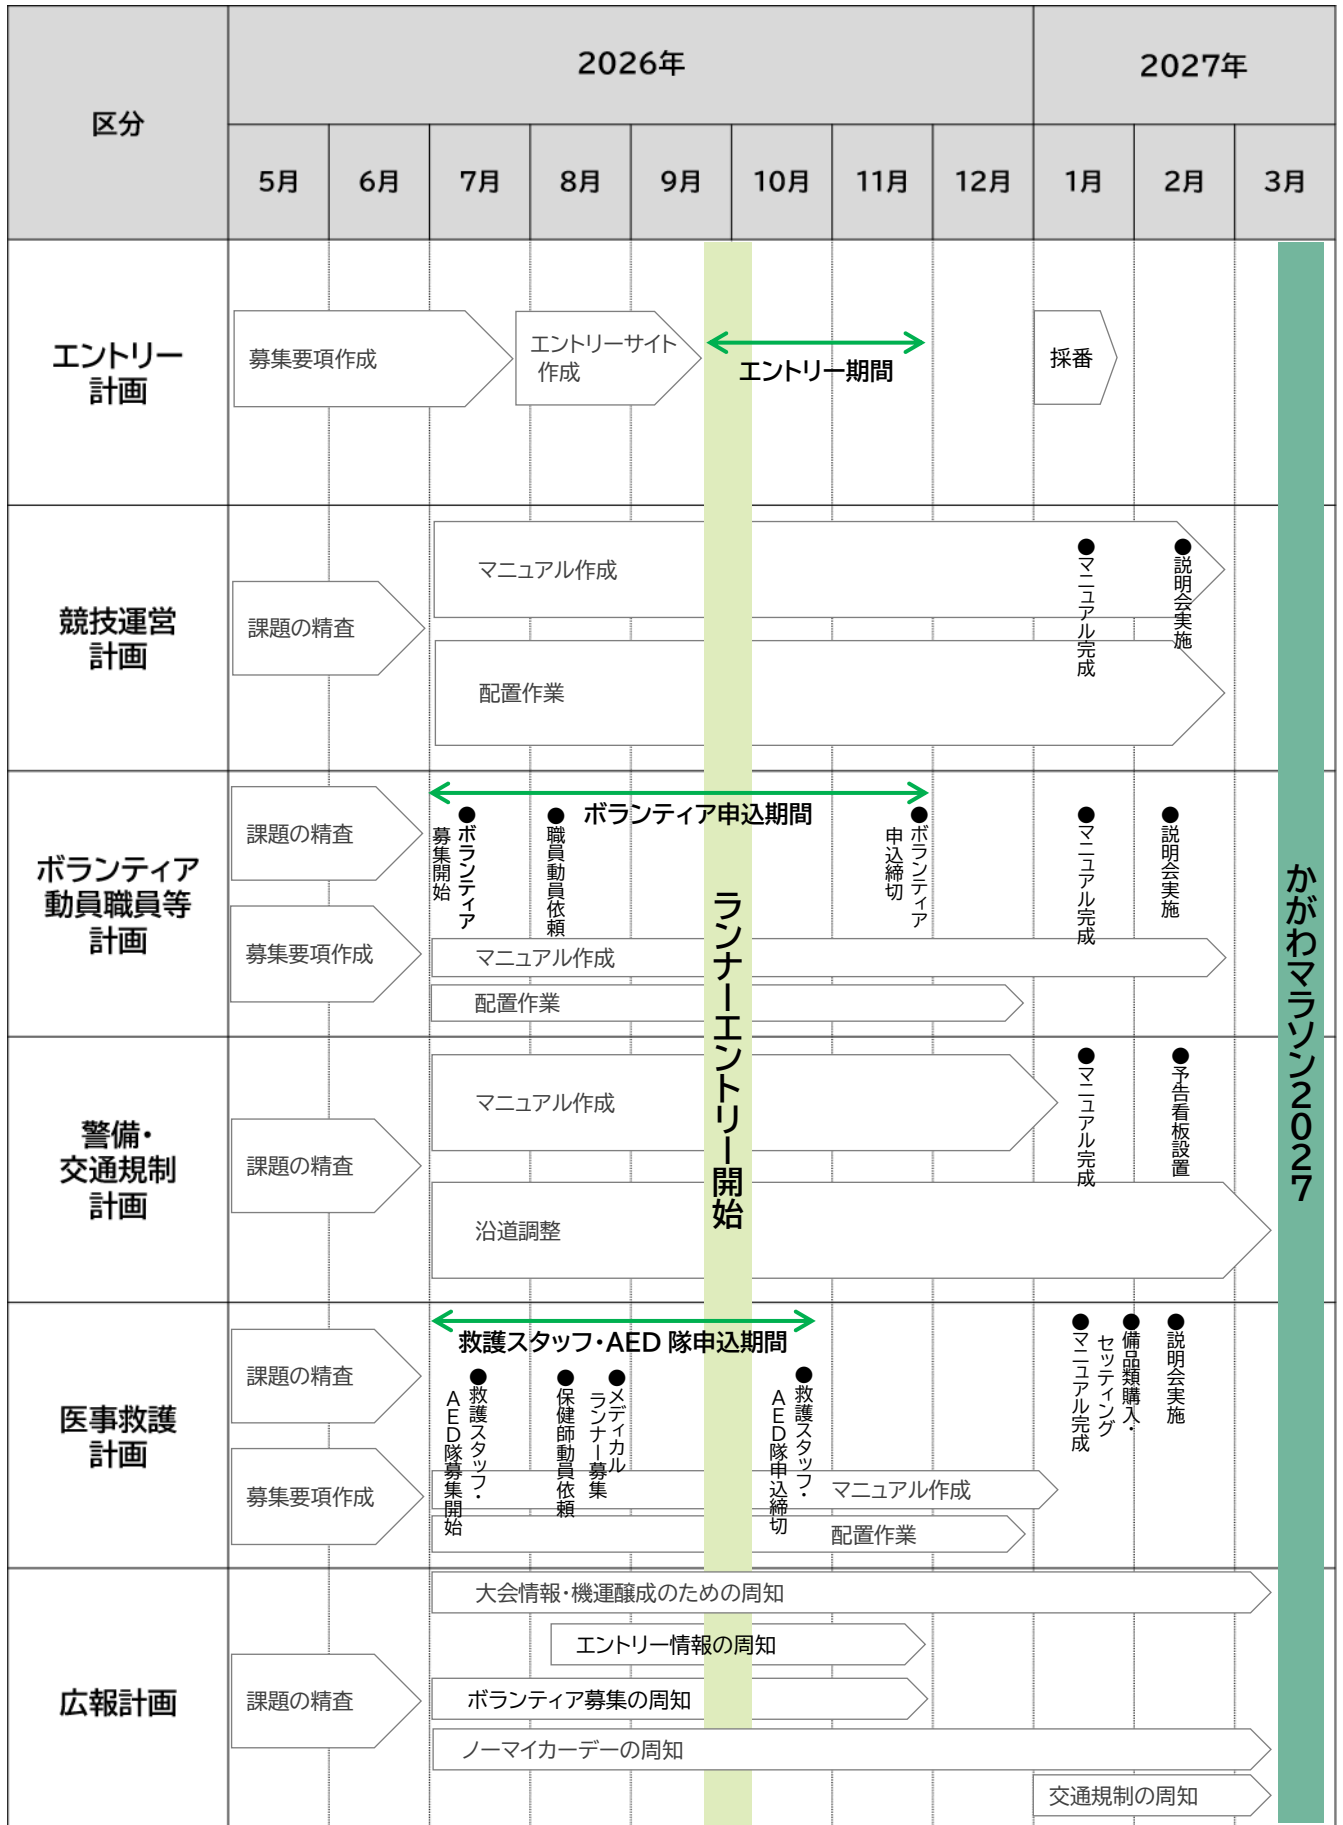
| 区分 | 2026年 | | | | | | | | 2027年 | | |
|---|---|---|---|---|---|---|---|---|---|---|---|
| | 5月 | 6月 | 7月 | 8月 | 9月 | 10月 | 11月 | 12月 | 1月 | 2月 | 3月 |
| エントリー計画 | 募集要項作成 | | エントリーサイト作成 | | エントリー期間 | | | | 採番 | | |
| 競技運営計画 | 課題の精査 | | マニュアル作成 / 配置作業 | | | | | | ●マニュアル完成 | ●説明会実施 | |
| ボランティア動員職員等計画 | 課題の精査 / 募集要項作成 | | ボランティア申込期間 ●ボランティア募集開始 ●職員動員依頼 ●ボランティア申込締切 マニュアル作成 配置作業 | | | | | | ●マニュアル完成 | ●説明会実施 | |
| 警備・交通規制計画 | 課題の精査 | | マニュアル作成 / 沿道調整 | | | | | | ●マニュアル完成 | ●予告看板設置 | |
| 医事救護計画 | 課題の精査 / 募集要項作成 | | 救護スタッフ・AED 隊申込期間 ●救護スタッフ・AED隊募集開始 ●保健師動員依頼 ●メディカルランナー募集 ●救護スタッフ・AED隊申込締切 マニュアル作成 配置作業 | | | | | | ●マニュアル完成 ●備品類購入・セッティング | ●説明会実施 | |
| 広報計画 | 課題の精査 | | 大会情報・機運醸成のための周知 / エントリー情報の周知 / ボランティア募集の周知 / ノーマイカーデーの周知 / 交通規制の周知 | | | | | | | | |

ランナーエントリー開始

かがわマラソン2027